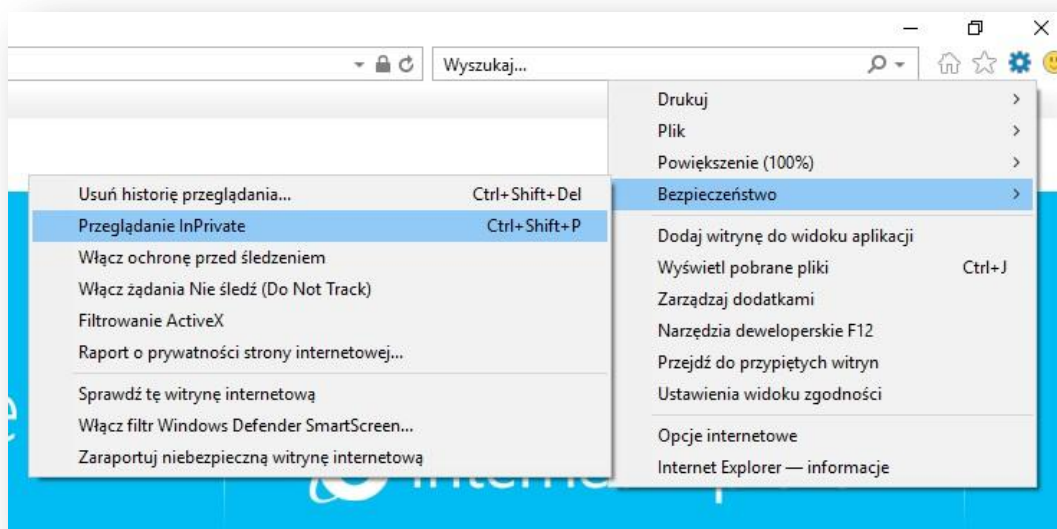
Wyszukaj...

Drukuj
Plik
Powiększenie (100%)
Bezpieczeństwo
Dodaj witrynę do widoku aplikacji
Wyświetl pobrane pliki Ctrl+J
Zarządzaj dodatkami
Narzędzia deweloperskie F12
Przejdź do przypiętych witryn
Ustawienia widoku zgodności
Opcje internetowe
Internet Explorer — informacje

Usuń historię przeglądania... Ctrl+Shift+Del
Przeglądanie InPrivate Ctrl+Shift+P
Włącz ochronę przed śledzeniem
Włącz żądania Nie śledź (Do Not Track)
Filtrowanie ActiveX
Raport o prywatności strony internetowej...
Sprawdź tę witrynę internetową
Włącz filtr Windows Defender SmartScreen...
Zaraportuj niebezpieczną witrynę internetową